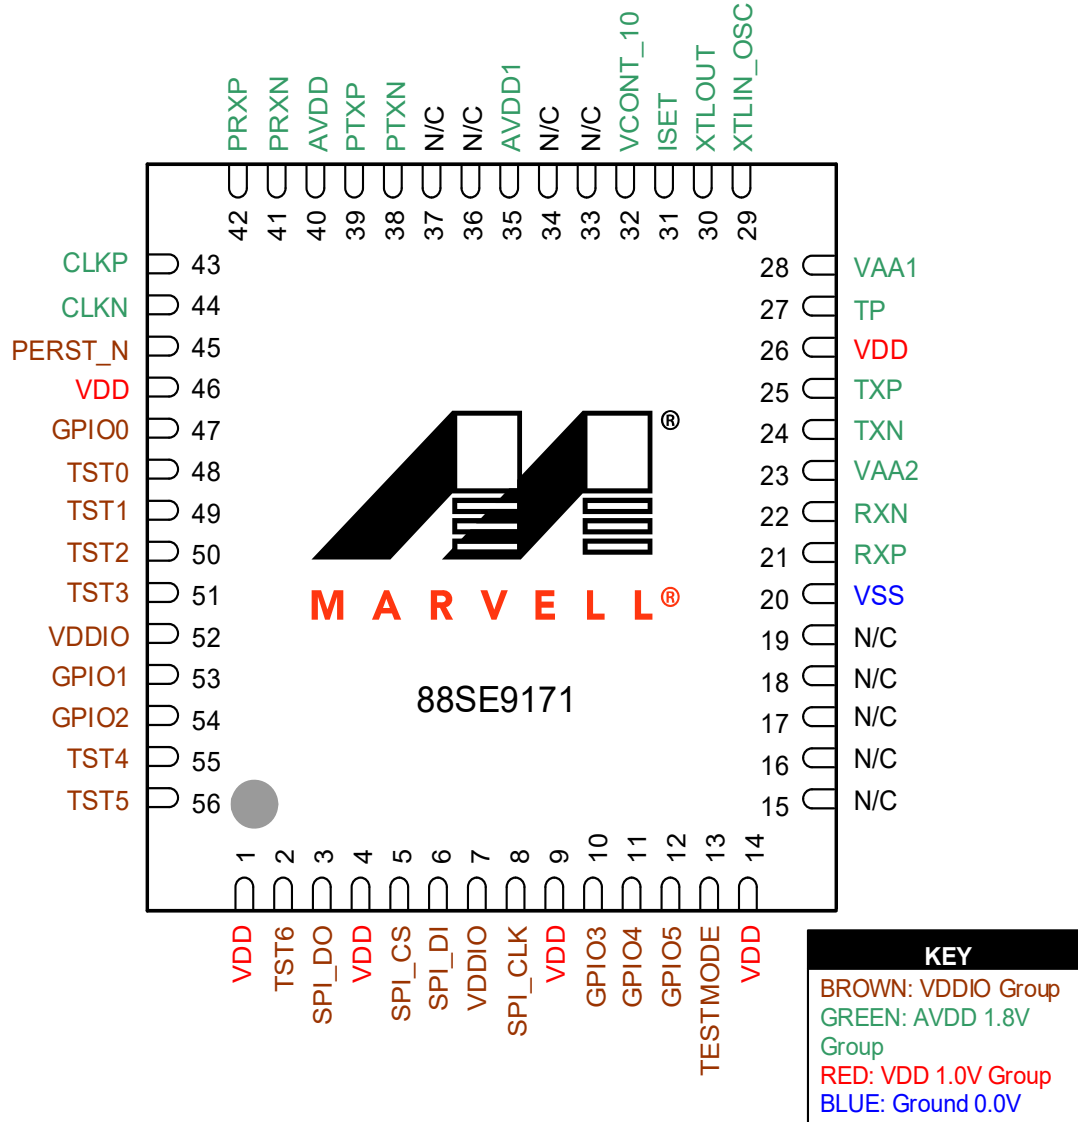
PRXP PRXN AVDD PTXP PTXN N/C N/C AVDD1 N/C N/C VCONT_10 ISET XTLOUT XTLIN_OSC

42 41 40 39 38 37 36 35 34 33 32 31 30 29

CLKP 43
CLKN 44
PERST_N 45
VDD 46
GPIO0 47
TST0 48
TST1 49
TST2 50
TST3 51
VDDIO 52
GPIO1 53
GPIO2 54
TST4 55
TST5 56

28 VAA1
27 TP
26 VDD
25 TXP
24 TXN
23 VAA2
22 RXN
21 RXP
20 VSS
19 N/C
18 N/C
17 N/C
16 N/C
15 N/C

®

MARVELL®

88SE9171

1 2 3 4 5 6 7 8 9 10 11 12 13 14

VDD TST6 SPI_DO VDD SPI_CS SPI_DI VDDIO SPI_CLK VDD GPIO3 GPIO4 GPIO5 TESTMODE VDD

KEY
BROWN: VDDIO Group
GREEN: AVDD 1.8V Group
RED: VDD 1.0V Group
BLUE: Ground 0.0V